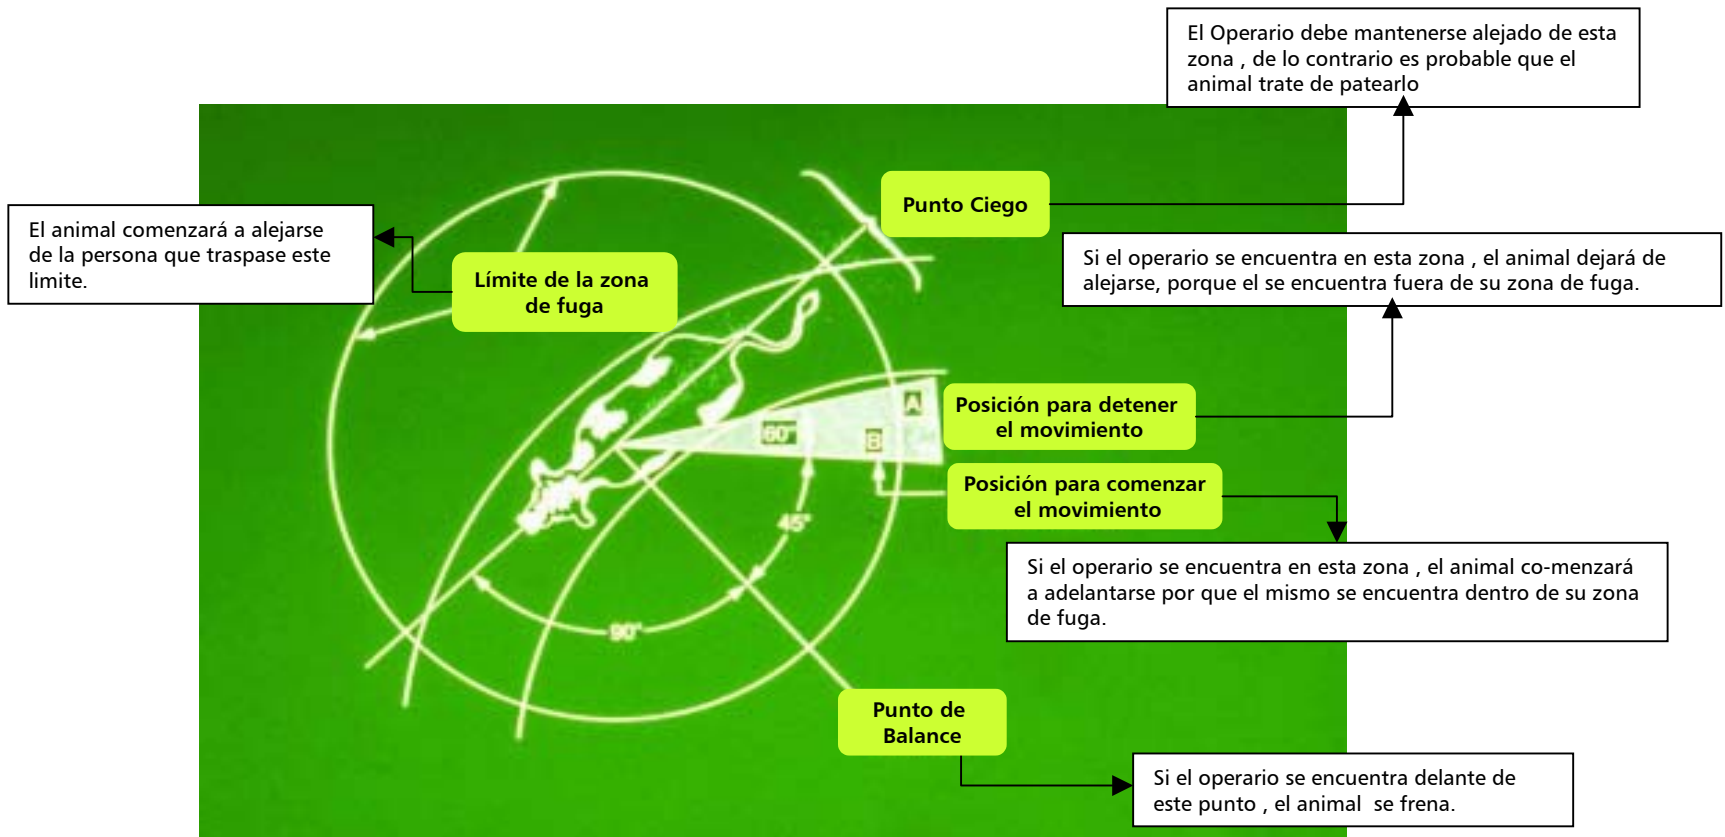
El Operario debe mantenerse alejado de esta zona , de lo contrario es probable que el animal trate de patearlo

Punto Ciego

El animal comenzará a alejarse de la persona que traspase este limite.

Límite de la zona de fuga

Si el operario se encuentra en esta zona , el animal dejará de alejarse, porque el se encuentra fuera de su zona de fuga.

A

60°

B

Posición para detener el movimiento

Posición para comenzar el movimiento

45°

Si el operario se encuentra en esta zona , el animal co-menzará a adelantarse por que el mismo se encuentra dentro de su zona de fuga.

90°

Punto de Balance

Si el operario se encuentra delante de este punto , el animal se frena.